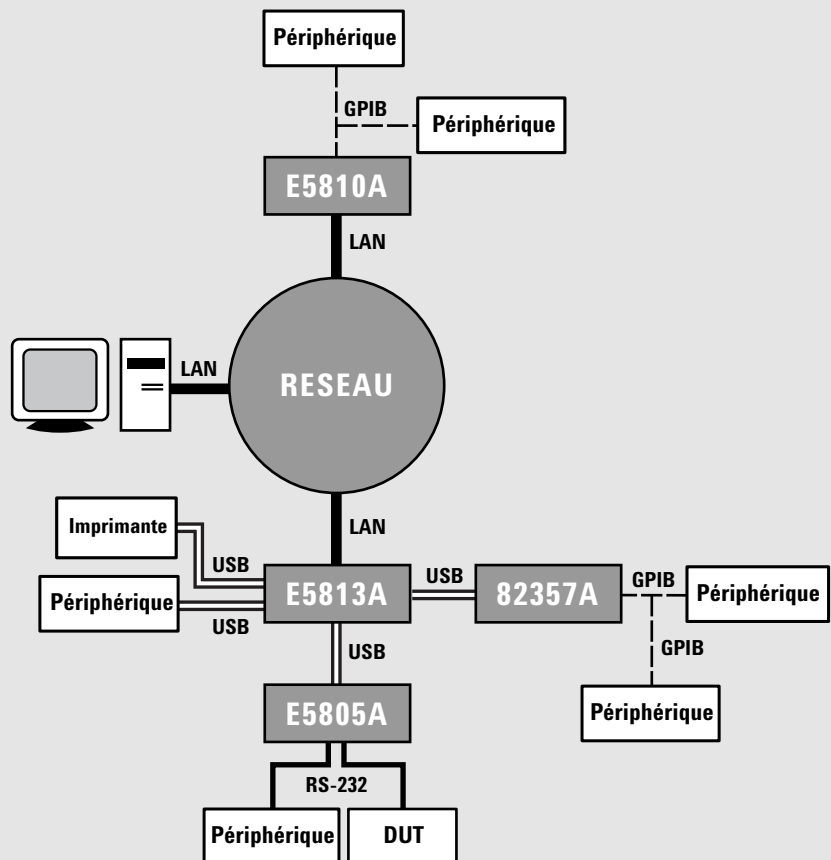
Périphérique

GPIB

Périphérique

E5810A

LAN

LAN

RESEAU

Imprimante

LAN

USB

Périphérique

E5813A

USB

82357A

GPIB

Périphérique

USB

USB

GPIB

Périphérique

E5805A

RS-232

Périphérique

DUT